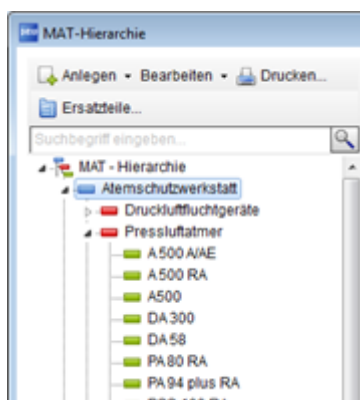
MAT-Hierarchie

Anlegen ▾ Bearbeiten ▾ Drucken...

Ersatzteile...

Suchbegriff eingeben...

MAT - Hierarchie
Atemschutzwerkstatt
Druckluftfluchtgeräte
Pressluftatmer
A500 A/AE
A500 RA
A500
DA 300
DA 58
PA 80 RA
PA 94 plus RA
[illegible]